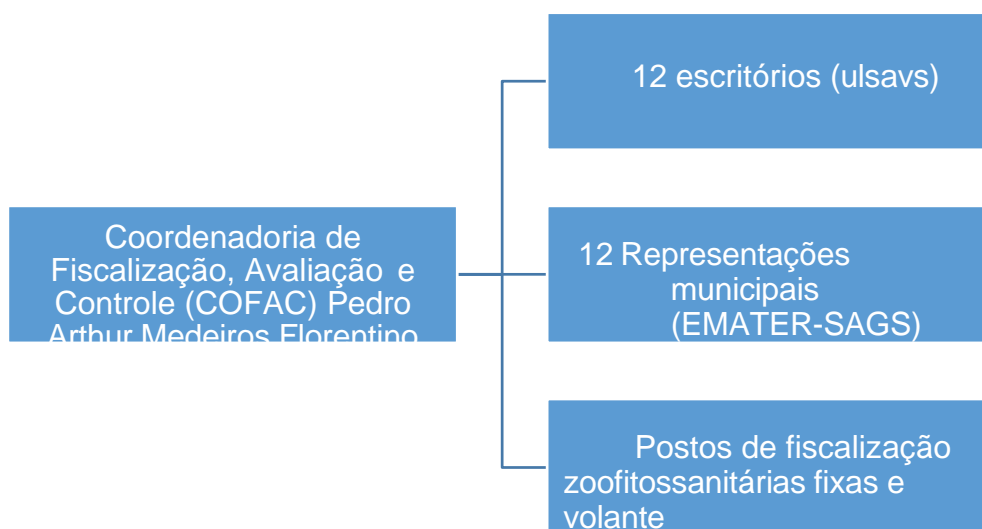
Coordenadoria de Fiscalização, Avaliação e Controle (COFAC) Pedro Arthur Medeiros Florentino

12 escritórios (ulsavs)

12 Representações municipais (EMATER-SAGS)

Postos de fiscalização zoofitossanitárias fixas e volante